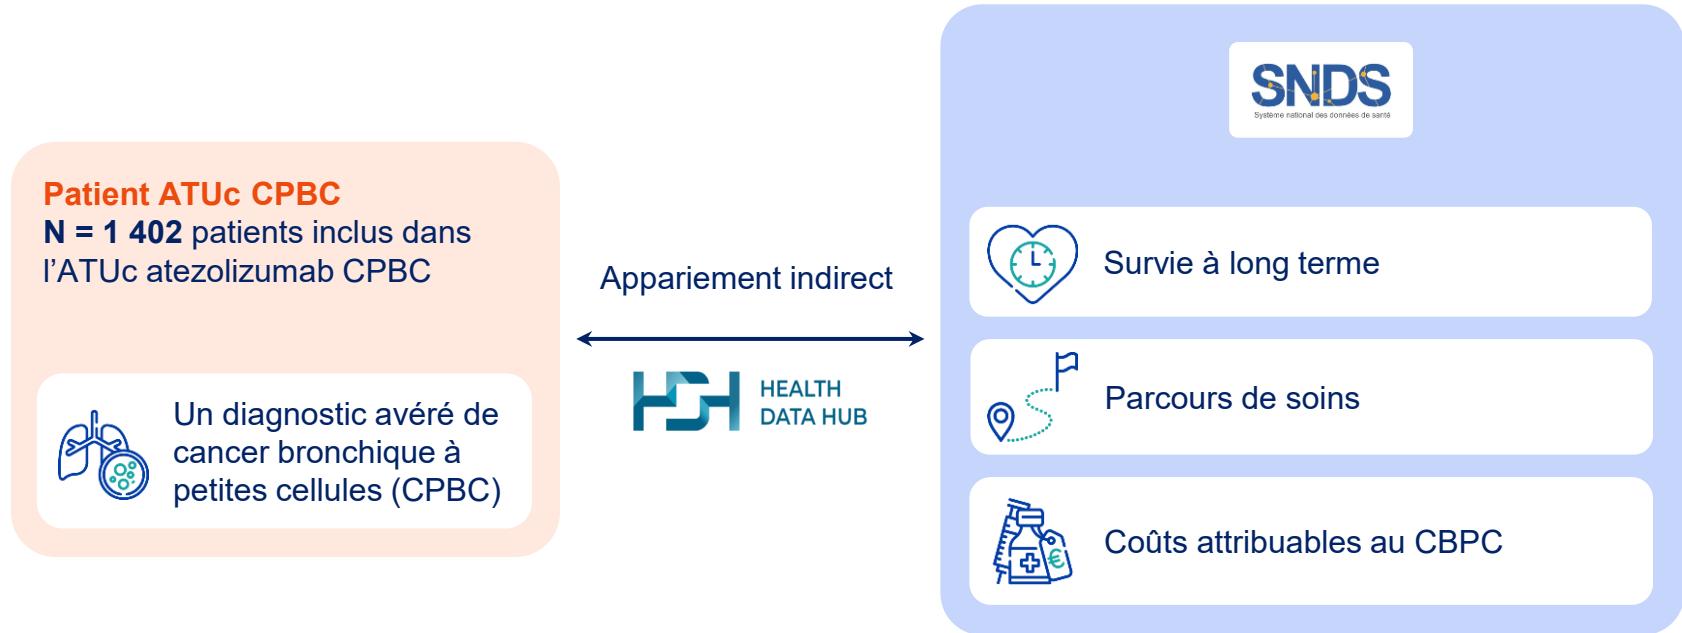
Patient ATUc CPBC
N = 1 402 patients inclus dans l'ATUc atezolizumab CPBC

Un diagnostic avéré de cancer bronchique à petites cellules (CPBC)

Appariement indirect

HEALTH DATA HUB

SNDS
Système national des données de santé

Survie à long terme

Parcours de soins

Coûts attribuables au CBPC